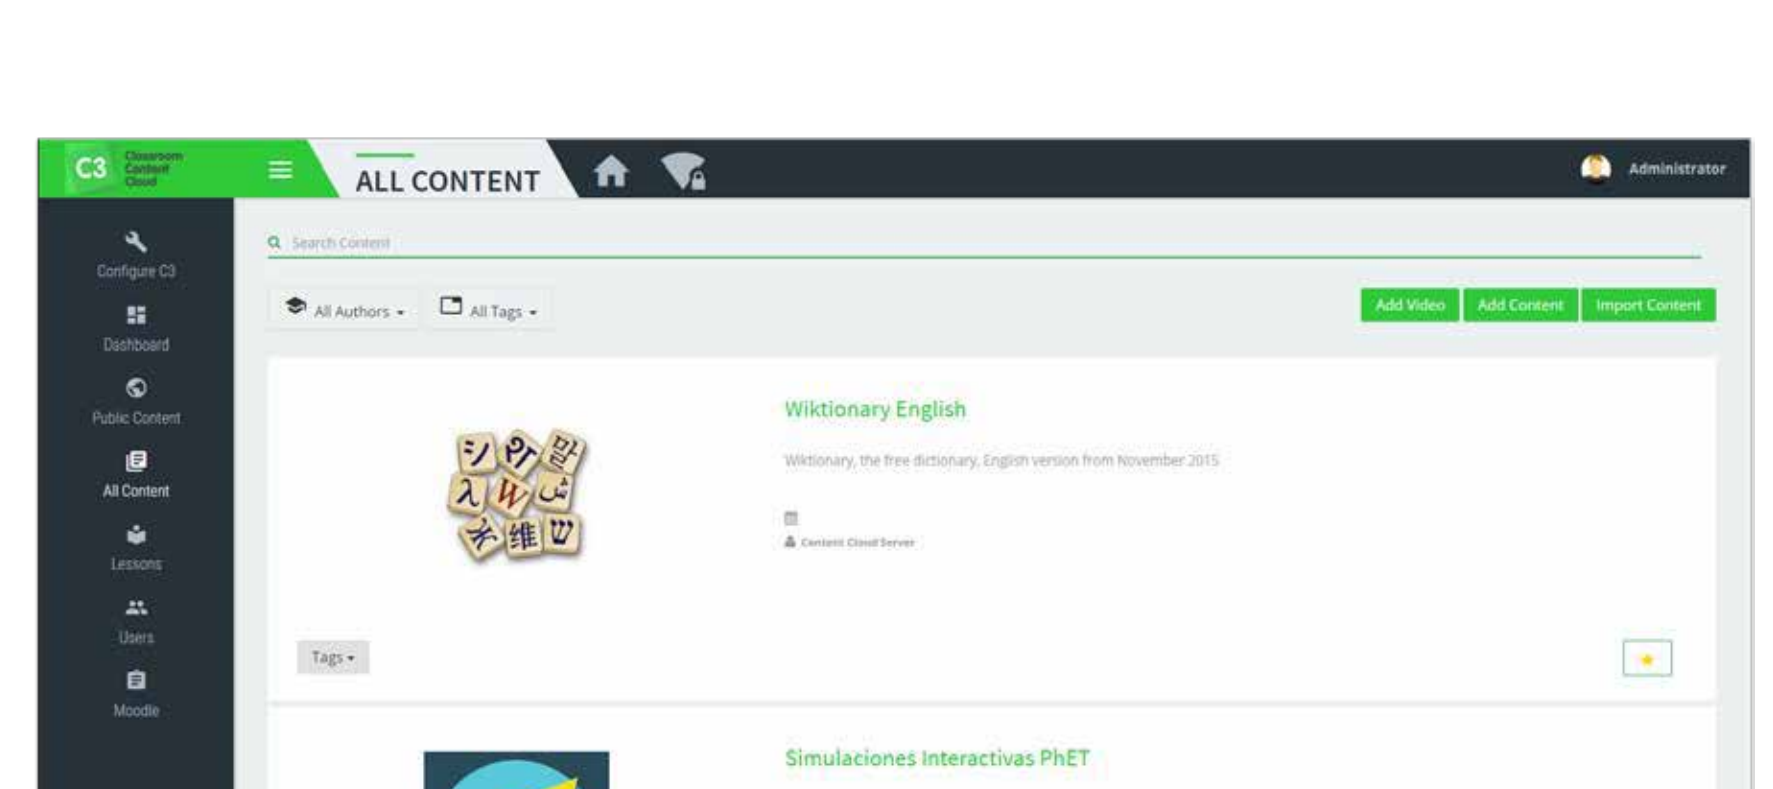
C3 Classroom Content Cloud

ALL CONTENT

Administrator

Configure C3
Dashboard
Public Content
All Content
Lessons
Users
Moodle

Search Content

All Authors
All Tags

Add Video
Add Content
Import Content

Wiktionary English

Wiktionary, the free dictionary. English version from November 2015

Content Cloud Server

Tags

Simulaciones Interactivas PhET